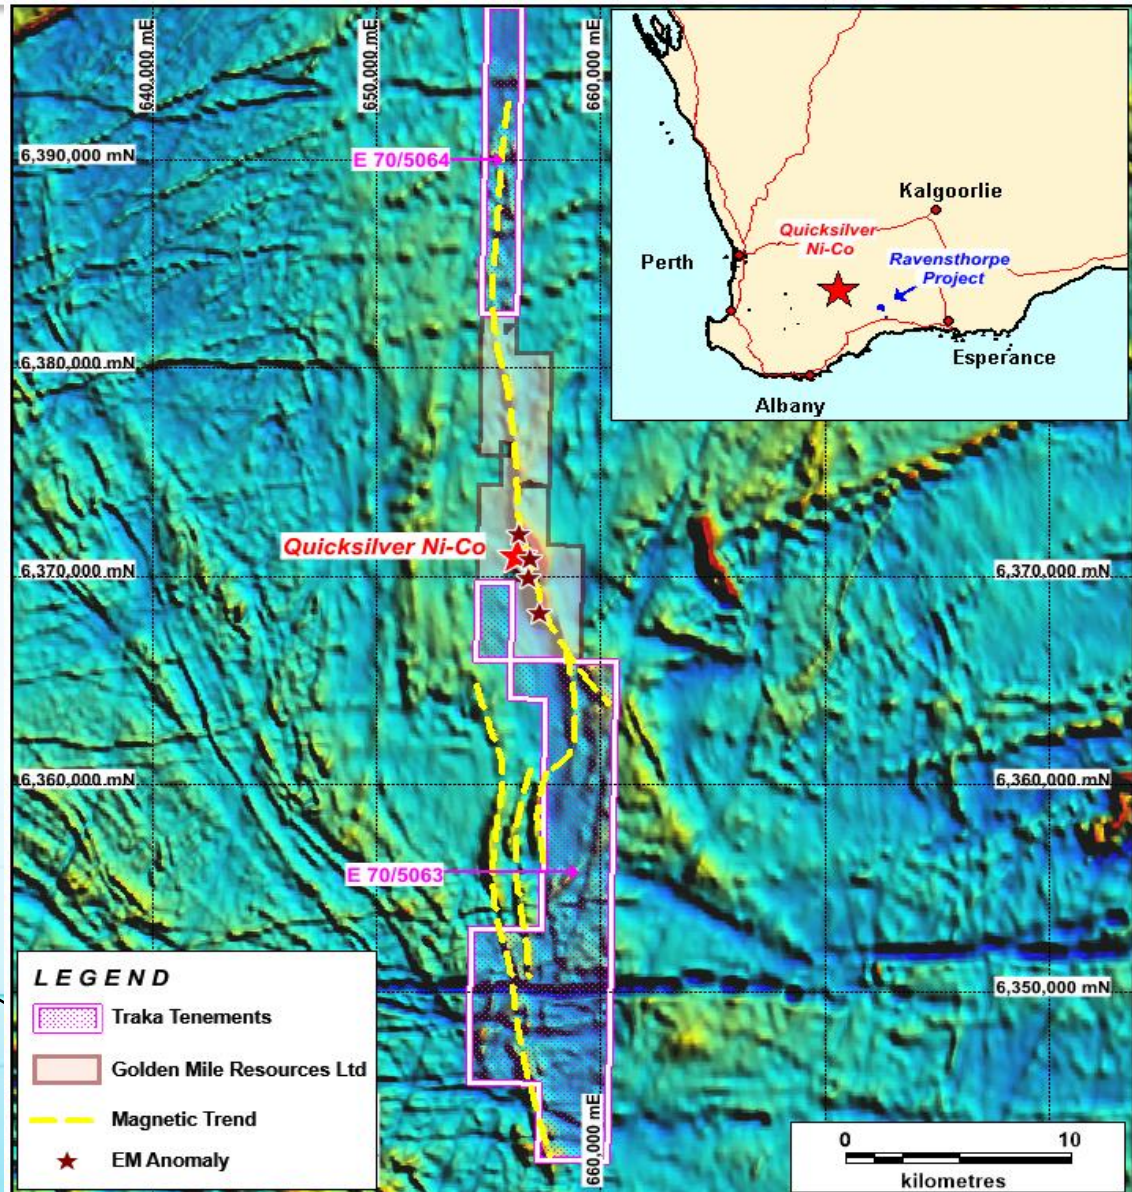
640,000 mE
650,000 mE
660,000 mE

6,390,000 mN
E 70/5064
6,380,000 mN
Quicksilver Ni-Co
6,370,000 mN
6,370,000 mN
6,360,000 mN
6,360,000 mN
E 70/5063
6,350,000 mN

Kalgoorlie
Quicksilver Ni-Co
Perth
Ravensthorpe Project
Esperance
Albany

LEGEND
Traka Tenements
Golden Mile Resources Ltd
Magnetic Trend
EM Anomaly

660,000 mE

0
10
kilometres